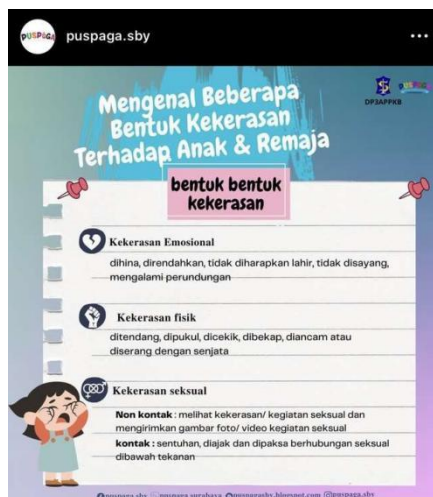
puspaga.sby

PUSPAGA

Mengenal Beberapa Bentuk Kekerasan Terhadap Anak & Remaja

DP3APPKB

bentuk bentuk kekerasan

Kekerasan Emosional

dihina, direndahkan, tidak diharapkan lahir, tidak disayang, mengalami perundungan

Kekerasan fisik

ditendang, dipukul, dicekik, dibekap, diancam atau diserang dengan senjata

Kekerasan seksual

Non kontak : melihat kekerasan/ kegiatan seksual dan mengirimkan gambar foto/ video kegiatan seksual

kontak : sentuhan, diajak dan dipaksa berhubungan seksual dibawah tekanan

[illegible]